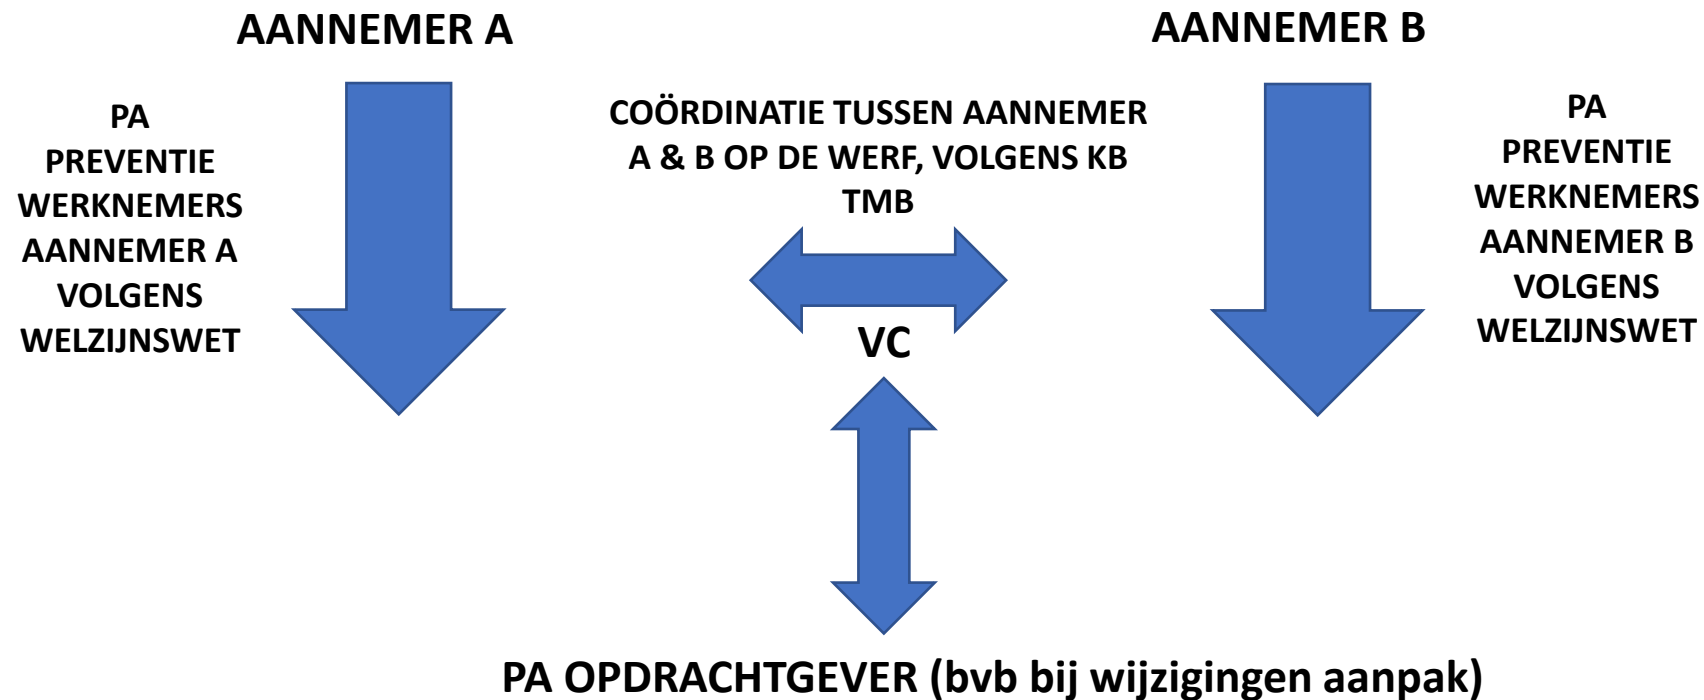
AANNEMER A

AANNEMER B

PA
PREVENTIE
WERKNEMERS
AANNEMER A
VOLGENS
WELZIJNSWET

COÖRDINATIE TUSSEN AANNEMER A & B OP DE WERF, VOLGENS KB TMB

VC

PA
PREVENTIE
WERKNEMERS
AANNEMER B
VOLGENS
WELZIJNSWET

PA OPDRACHTGEVER (bvb bij wijzigingen aanpak)